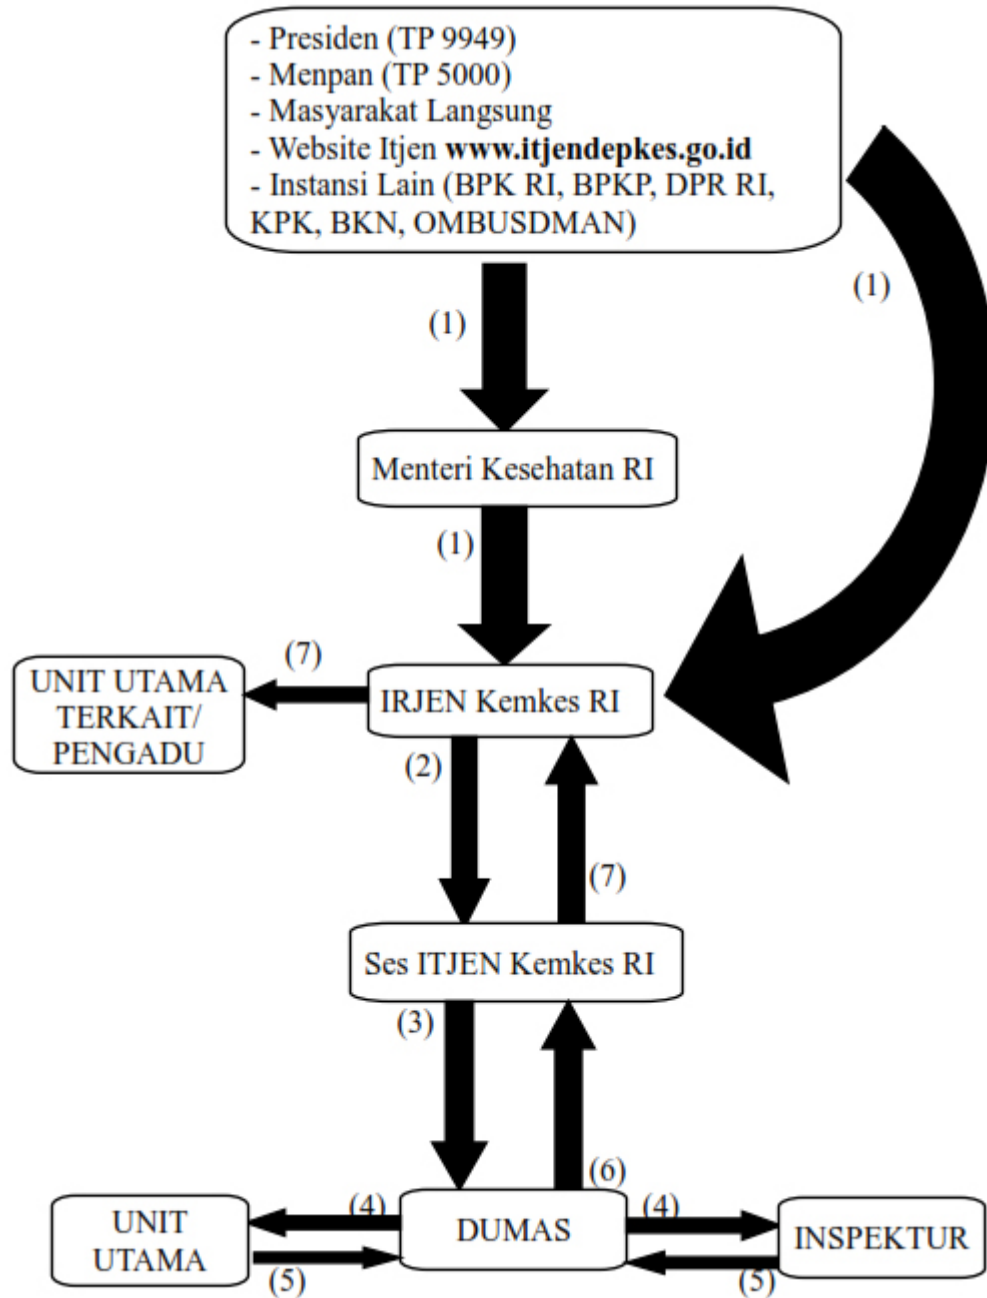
- Presiden (TP 9949)
- Menpan (TP 5000)
- Masyarakat Langsung
- Website Itjen **www.itjendepkes.go.id**
- Instansi Lain (BPK RI, BPKP, DPR RI, KPK, BKN, OMBUSDMAN)

(1)

(1)

Menteri Kesehatan RI

(1)

(7)

UNIT UTAMA TERKAIT/ PENGADU

IRJEN Kemkes RI

(2)

(7)

Ses ITJEN Kemkes RI

(3)

(6)

UNIT UTAMA

(4)

DUMAS

(4)

INSPEKTUR

(5)

(5)